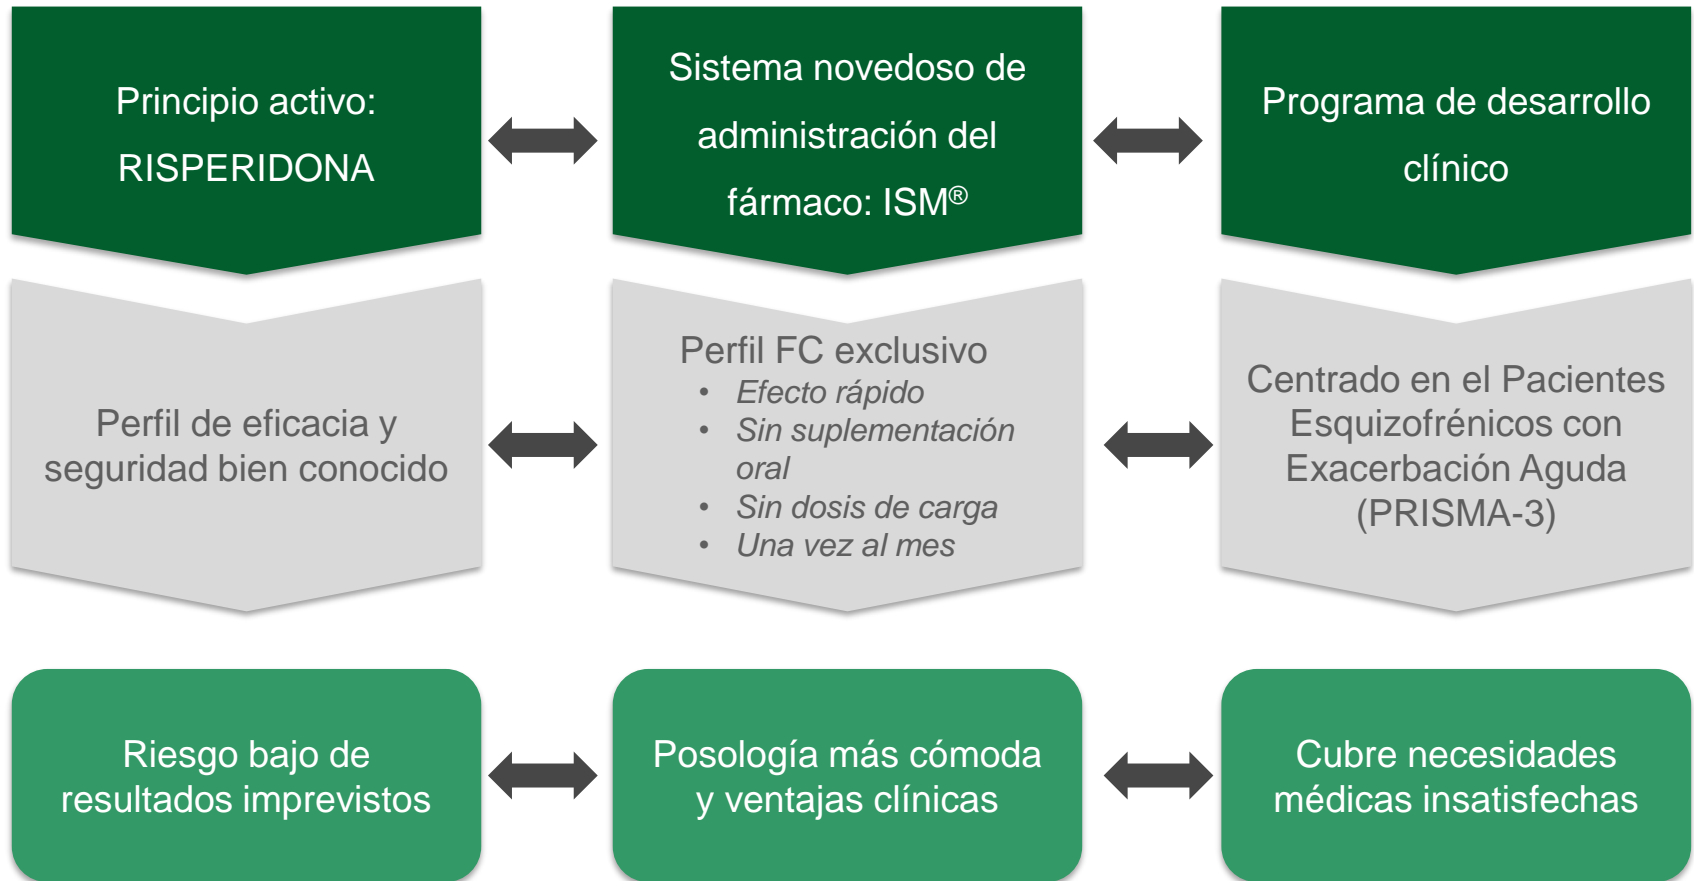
Principio activo: RISPERIDONA

Sistema novedoso de administración del fármaco: ISM®

Programa de desarrollo clínico

Perfil de eficacia y seguridad bien conocido

Perfil FC exclusivo
- Efecto rápido
- Sin suplementación oral
- Sin dosis de carga
- Una vez al mes

Centrado en el Pacientes Esquizofrénicos con Exacerbación Aguda (PRISMA-3)

Riesgo bajo de resultados imprevistos

Posología más cómoda y ventajas clínicas

Cubre necesidades médicas insatisfechas